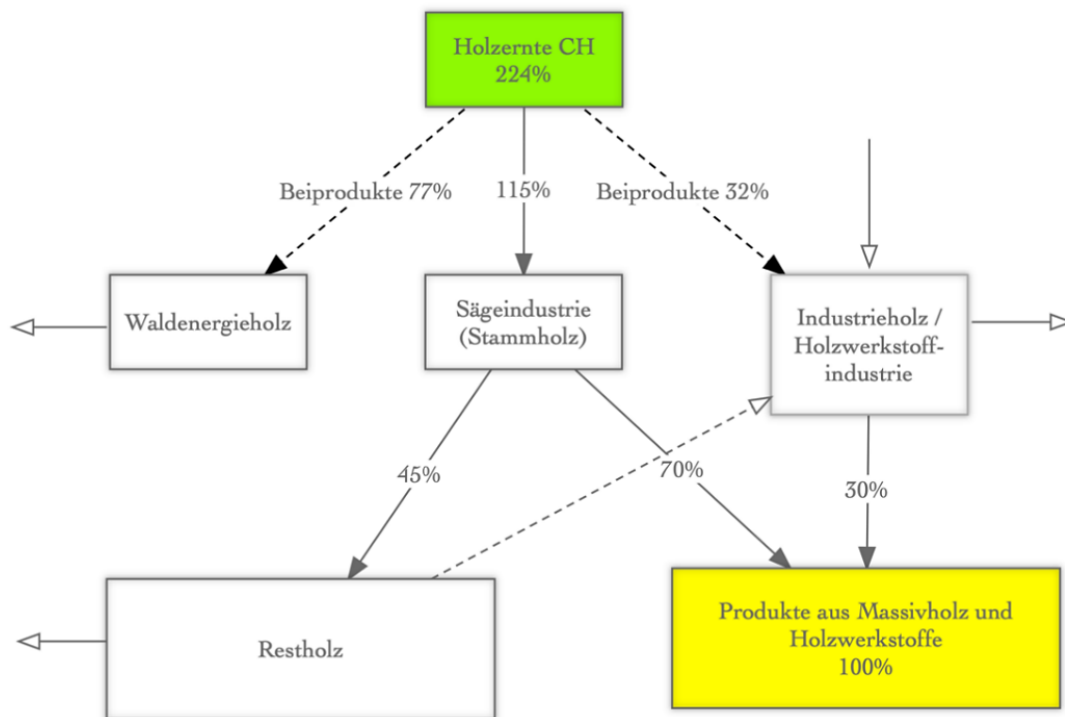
Holzernte CH
224%

Beiprodukte 77%

115%

Beiprodukte 32%

Waldenergieholz

Sägeindustrie (Stammholz)

Industrieholz / Holzwerkstoffindustrie

45%

70%

30%

Restholz

Produkte aus Massivholz und Holzwerkstoffe
100%